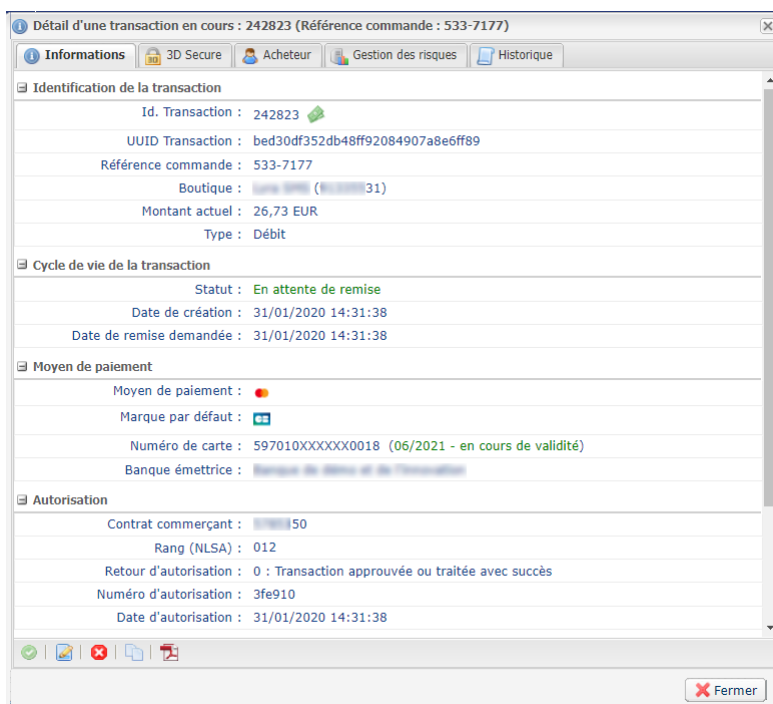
Détail d'une transaction en cours : 242823 (Référence commande : 533-7177)

Informations | 3D Secure | Acheteur | Gestion des risques | Historique

Identification de la transaction

Id. Transaction : 242823

UUID Transaction : bed30df352db48ff92084907a8e6ff89

Référence commande : 533-7177

Boutique : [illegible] ([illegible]31)

Montant actuel : 26,73 EUR

Type : Débit

Cycle de vie de la transaction

Statut : En attente de remise

Date de création : 31/01/2020 14:31:38

Date de remise demandée : 31/01/2020 14:31:38

Moyen de paiement

Moyen de paiement :

Marque par défaut :

Numéro de carte : 597010XXXXXX0018 (06/2021 - en cours de validité)

Banque émettrice : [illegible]

Autorisation

Contrat commerçant : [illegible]50

Rang (NLSA) : 012

Retour d'autorisation : 0 : Transaction approuvée ou traitée avec succès

Numéro d'autorisation : 3fe910

Date d'autorisation : 31/01/2020 14:31:38

Fermer